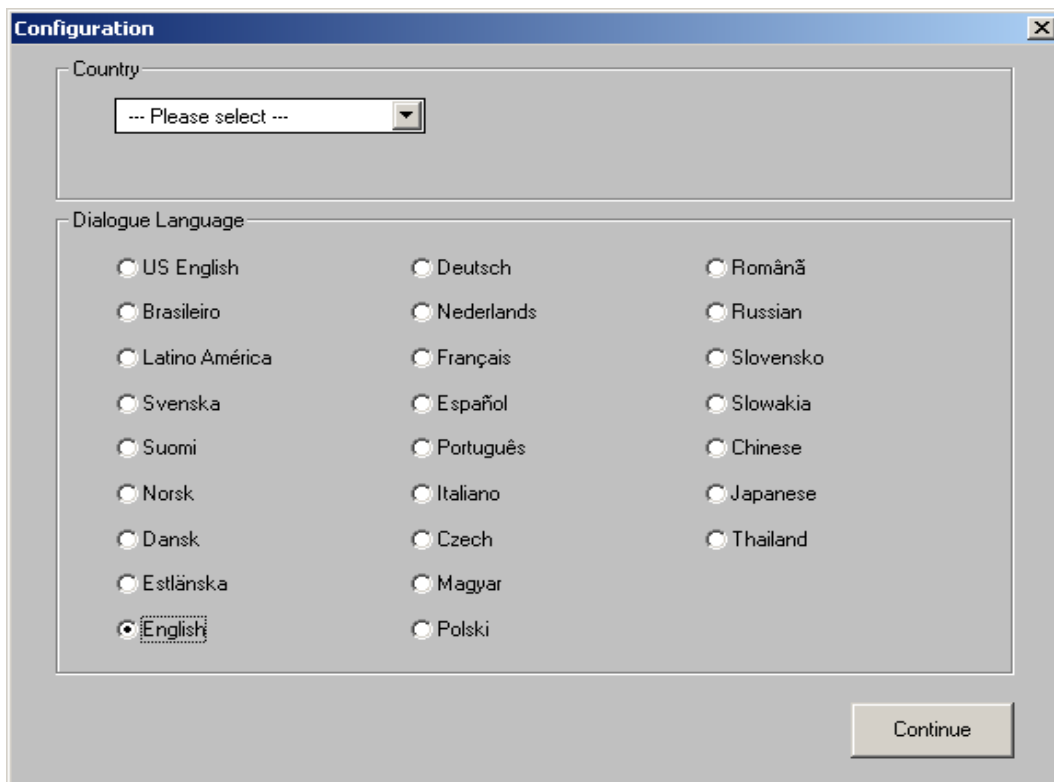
Configuration

Country

--- Please select ---

Dialogue Language

US English
Brasileiro
Latino América
Svenska
Suomi
Norsk
Dansk
Estlänska
English

Deutsch
Nederlands
Français
Español
Português
Italiano
Czech
Magyar
Polski

Românã
Russian
Slovensko
Slowakia
Chinese
Japanese
Thailand

Continue